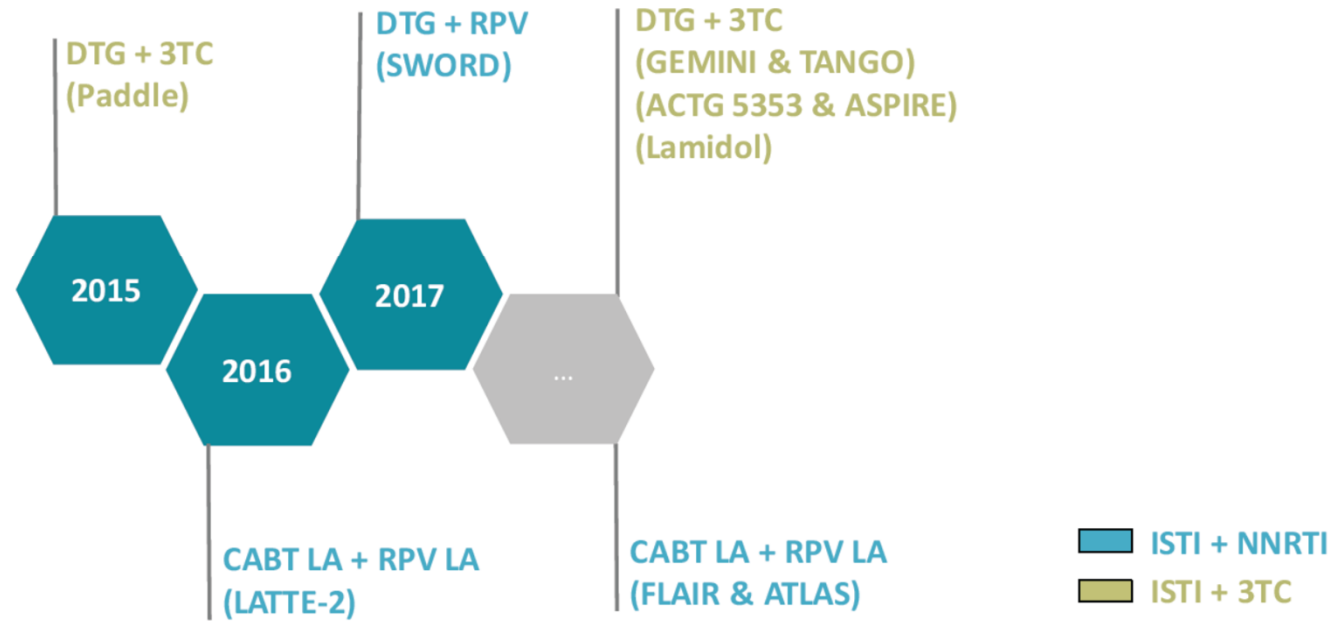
DTG + 3TC
(Paddle)

DTG + RPV
(SWORD)

DTG + 3TC
(GEMINI & TANGO)
(ACTG 5353 & ASPIRE)
(Lamidol)

2015

2016

2017

...

CABT LA + RPV LA
(LATTE-2)

CABT LA + RPV LA
(FLAIR & ATLAS)

ISTI + NNRTI

ISTI + 3TC